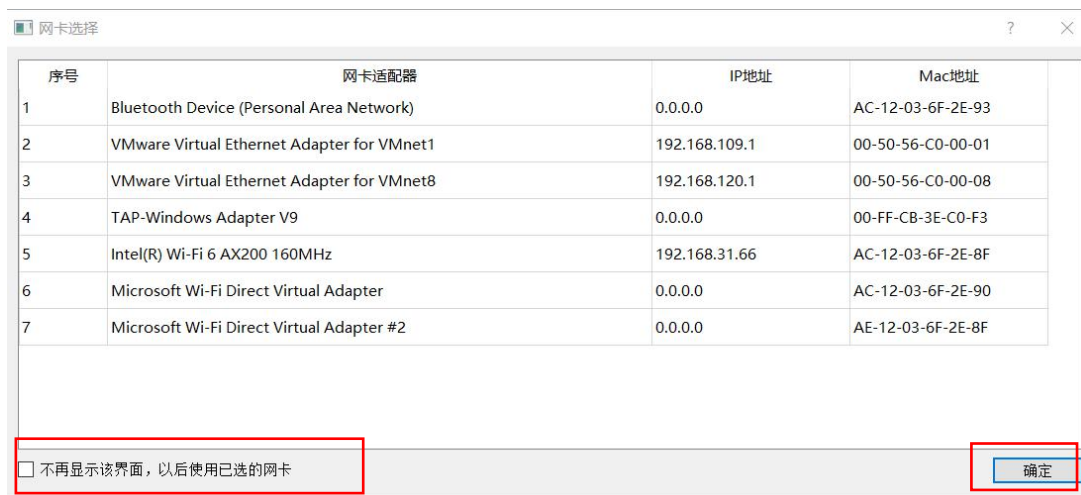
网卡选择

?

| 序号 | 网卡适配器 | IP地址 | Mac地址 |
|---|---|---|---|
| 1 | Bluetooth Device (Personal Area Network) | 0.0.0.0 | AC-12-03-6F-2E-93 |
| 2 | VMware Virtual Ethernet Adapter for VMnet1 | 192.168.109.1 | 00-50-56-C0-00-01 |
| 3 | VMware Virtual Ethernet Adapter for VMnet8 | 192.168.120.1 | 00-50-56-C0-00-08 |
| 4 | TAP-Windows Adapter V9 | 0.0.0.0 | 00-FF-CB-3E-C0-F3 |
| 5 | Intel(R) Wi-Fi 6 AX200 160MHz | 192.168.31.66 | AC-12-03-6F-2E-8F |
| 6 | Microsoft Wi-Fi Direct Virtual Adapter | 0.0.0.0 | AC-12-03-6F-2E-90 |
| 7 | Microsoft Wi-Fi Direct Virtual Adapter #2 | 0.0.0.0 | AE-12-03-6F-2E-8F |

不再显示该界面，以后使用已选的网卡

确定